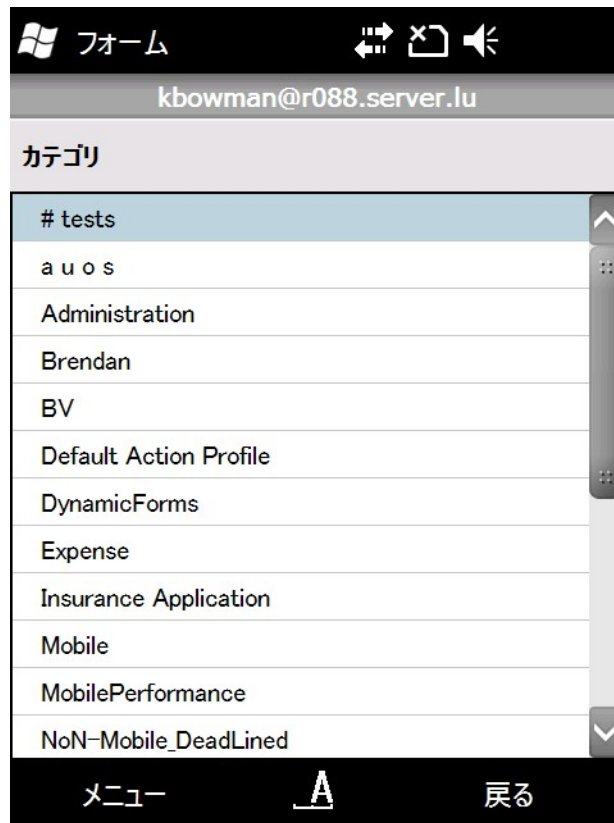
フォーム

kbowman@r088.server.lu

カテゴリ

# tests
a u o s
Administration
Brendan
BV
Default Action Profile
DynamicForms
Expense
Insurance Application
Mobile
MobilePerformance
NoN-Mobile_DeadLined

メニュー
A
戻る